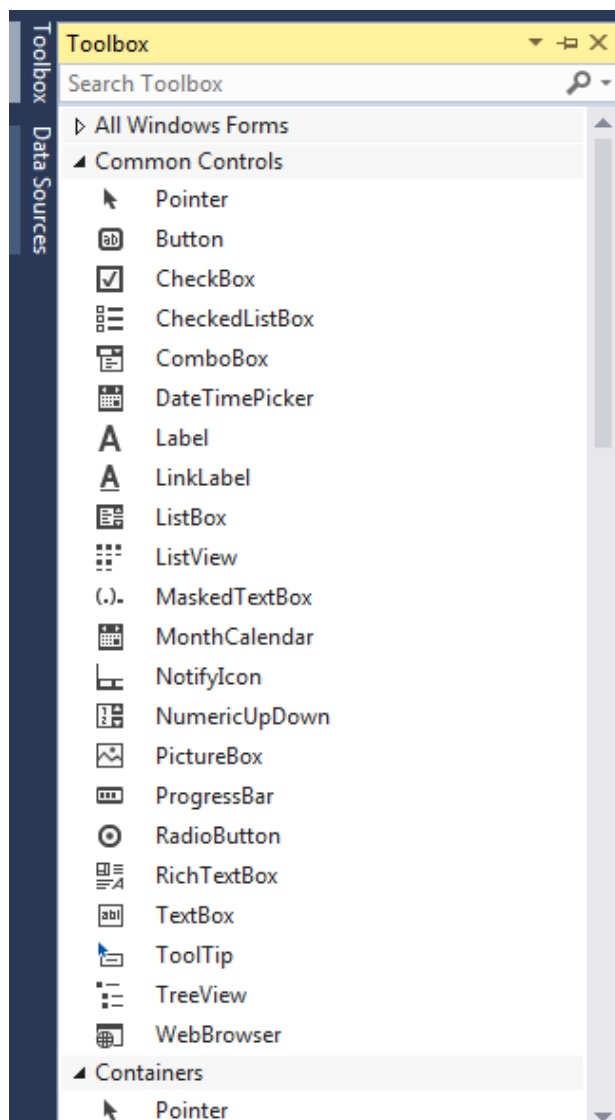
Toolbox
Data Sources

Toolbox

Search Toolbox

▷ All Windows Forms

◢ Common Controls

Pointer

Button

CheckBox

CheckedListBox

ComboBox

DateTimePicker

Label

LinkLabel

ListBox

ListView

MaskedTextBox

MonthCalendar

NotifyIcon

NumericUpDown

PictureBox

ProgressBar

RadioButton

RichTextBox

TextBox

ToolTip

TreeView

WebBrowser

◢ Containers

Pointer